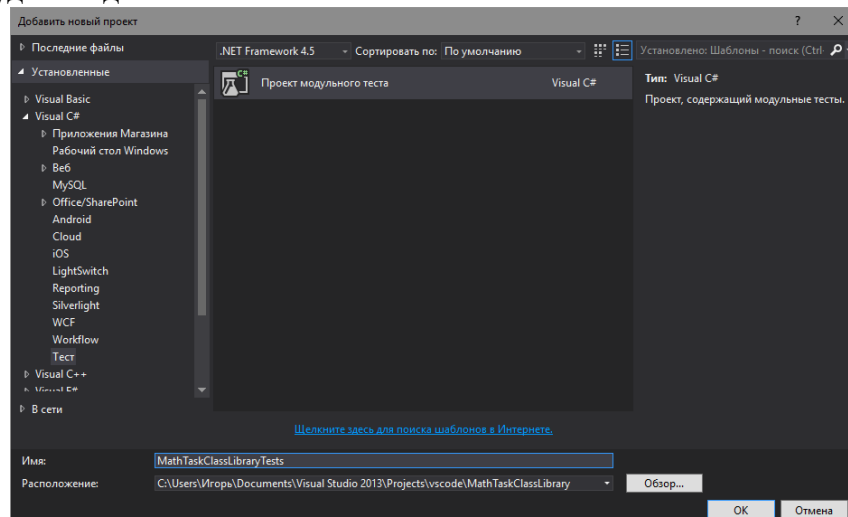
Добавить новый проект

? ×

▷ Последние файлы

◢ Установленные

▷ Visual Basic
◢ Visual C#
▷ Приложения Магазина
Рабочий стол Windows
▷ Веб
MySQL
▷ Office/SharePoint
Android
Cloud
iOS
LightSwitch
Reporting
Silverlight
WCF
Workflow
Тест
▷ Visual C++
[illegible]

▷ В сети

.NET Framework 4.5

Сортировать по: По умолчанию

Установлено: Шаблоны - поиск (Ctrl-

Проект модульного теста Visual C#

Тип: Visual C#

Проект, содержащий модульные тесты.

Щелкните здесь для поиска шаблонов в Интернете.

Имя: MathTaskClassLibraryTests

Расположение: C:\Users\Игорь\Documents\Visual Studio 2013\Projects\vscode\MathTaskClassLibrary

Обзор...

OK

Отмена